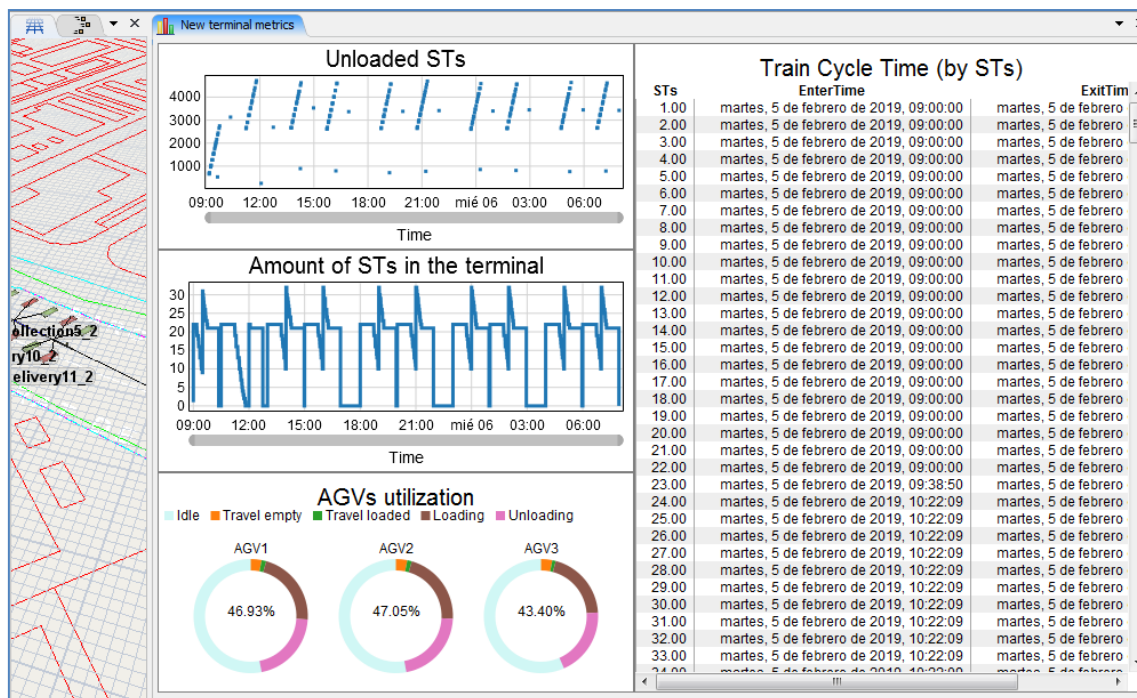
New terminal metrics

ollection5_2
ry10_2
elivery11_2

Unloaded STs

4000
3000
2000
1000

09:00 12:00 15:00 18:00 21:00 mié 06 03:00 06:00

Time

Amount of STs in the terminal

30
25
20
15
10
5
0

09:00 12:00 15:00 18:00 21:00 mié 06 03:00 06:00

Time

AGVs utilization

Idle Travel empty Travel loaded Loading Unloading

AGV1 46.93%
AGV2 47.05%
AGV3 43.40%

Train Cycle Time (by STs)

| STs | EnterTime | ExitTim |
|---|---|---|
| 1.00 | martes, 5 de febrero de 2019, 09:00:00 | martes, 5 de febrero |
| 2.00 | martes, 5 de febrero de 2019, 09:00:00 | martes, 5 de febrero |
| 3.00 | martes, 5 de febrero de 2019, 09:00:00 | martes, 5 de febrero |
| 4.00 | martes, 5 de febrero de 2019, 09:00:00 | martes, 5 de febrero |
| 5.00 | martes, 5 de febrero de 2019, 09:00:00 | martes, 5 de febrero |
| 6.00 | martes, 5 de febrero de 2019, 09:00:00 | martes, 5 de febrero |
| 7.00 | martes, 5 de febrero de 2019, 09:00:00 | martes, 5 de febrero |
| 8.00 | martes, 5 de febrero de 2019, 09:00:00 | martes, 5 de febrero |
| 9.00 | martes, 5 de febrero de 2019, 09:00:00 | martes, 5 de febrero |
| 10.00 | martes, 5 de febrero de 2019, 09:00:00 | martes, 5 de febrero |
| 11.00 | martes, 5 de febrero de 2019, 09:00:00 | martes, 5 de febrero |
| 12.00 | martes, 5 de febrero de 2019, 09:00:00 | martes, 5 de febrero |
| 13.00 | martes, 5 de febrero de 2019, 09:00:00 | martes, 5 de febrero |
| 14.00 | martes, 5 de febrero de 2019, 09:00:00 | martes, 5 de febrero |
| 15.00 | martes, 5 de febrero de 2019, 09:00:00 | martes, 5 de febrero |
| 16.00 | martes, 5 de febrero de 2019, 09:00:00 | martes, 5 de febrero |
| 17.00 | martes, 5 de febrero de 2019, 09:00:00 | martes, 5 de febrero |
| 18.00 | martes, 5 de febrero de 2019, 09:00:00 | martes, 5 de febrero |
| 19.00 | martes, 5 de febrero de 2019, 09:00:00 | martes, 5 de febrero |
| 20.00 | martes, 5 de febrero de 2019, 09:00:00 | martes, 5 de febrero |
| 21.00 | martes, 5 de febrero de 2019, 09:00:00 | martes, 5 de febrero |
| 22.00 | martes, 5 de febrero de 2019, 09:00:00 | martes, 5 de febrero |
| 23.00 | martes, 5 de febrero de 2019, 09:38:50 | martes, 5 de febrero |
| 24.00 | martes, 5 de febrero de 2019, 10:22:09 | martes, 5 de febrero |
| 25.00 | martes, 5 de febrero de 2019, 10:22:09 | martes, 5 de febrero |
| 26.00 | martes, 5 de febrero de 2019, 10:22:09 | martes, 5 de febrero |
| 27.00 | martes, 5 de febrero de 2019, 10:22:09 | martes, 5 de febrero |
| 28.00 | martes, 5 de febrero de 2019, 10:22:09 | martes, 5 de febrero |
| 29.00 | martes, 5 de febrero de 2019, 10:22:09 | martes, 5 de febrero |
| 30.00 | martes, 5 de febrero de 2019, 10:22:09 | martes, 5 de febrero |
| 31.00 | martes, 5 de febrero de 2019, 10:22:09 | martes, 5 de febrero |
| 32.00 | martes, 5 de febrero de 2019, 10:22:09 | martes, 5 de febrero |
| 33.00 | martes, 5 de febrero de 2019, 10:22:09 | martes, 5 de febrero |